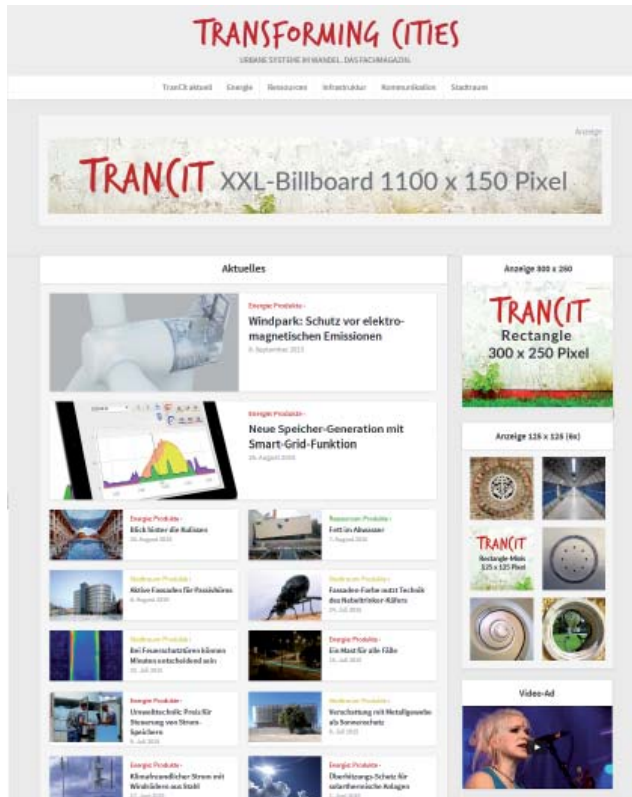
TRANSFORMING CITIES

URBANE SYSTEME IM WANDEL. DAS FACHMAGAZIN.

TranCit aktuell | Energie | Ressourcen | Infrastruktur | Kommunikation | Stadtraum

Anzeige

TRANCIT XXL-Billboard 1100 x 150 Pixel

Aktuelles

Energie Produkte ·
Windpark: Schutz vor elektromagnetischen Emissionen
8. September 2015

Energie Produkte ·
Neue Speicher-Generation mit Smart-Grid-Funktion
26. August 2015

Energie Produkte ·
Blick hinter die Kulissen
26. August 2015

Ressourcen Produkte ·
Fett im Abwasser
7. August 2015

Stadtraum Produkte ·
Aktive Fassaden für Passivhäuser
4. August 2015

Stadtraum Produkte ·
Fassaden-Farbe nutzt Technik des Nebeltrinker-Käfers
29. Juli 2015

Stadtraum Produkte ·
Bei Feuerschutztüren können Minuten entscheidend sein
23. Juli 2015

Energie Produkte ·
Ein Mast für alle Fälle
14. Juli 2015

Energie Produkte ·
Umwelttechnik: Preis für Steuerung von Strom-Speichern
9. Juli 2015

Stadtraum Produkte ·
Verschattung mit Metallgewebe als Sonnenschutz
8. Juli 2015

Energie Produkte ·
Klimafreundlicher Strom mit Windrädern aus Stahl
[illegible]

Energie Produkte ·
Überleitungs-Schutz für solarthermische Anlagen
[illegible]

Anzeige 300 x 250

TRANCIT Rectangle 300 x 250 Pixel

Anzeige 125 x 125 (6x)

TRANCIT Rectangle-Mini 125 x 125 Pixel

Video-Ad